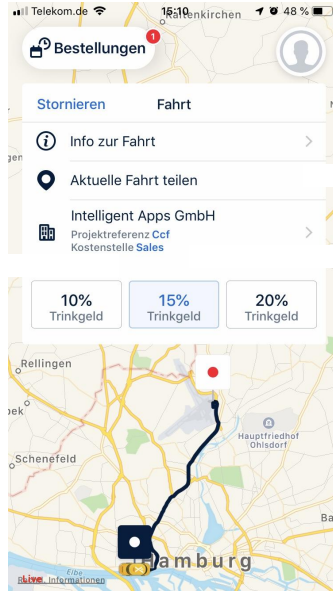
Telekom.de 15:10 48 %
Rantenkirchen

Bestellungen 1

Stornieren Fahrt

Info zur Fahrt

Aktuelle Fahrt teilen

Intelligent Apps GmbH
Projektreferenz Ccf
Kostenstelle Sales

10% Trinkgeld
15% Trinkgeld
20% Trinkgeld

Rellingen
Schenefeld
Hauptfriedhof Ohlsdorf
Hamburg
Elbe
Ba
Rechtliche Informationen